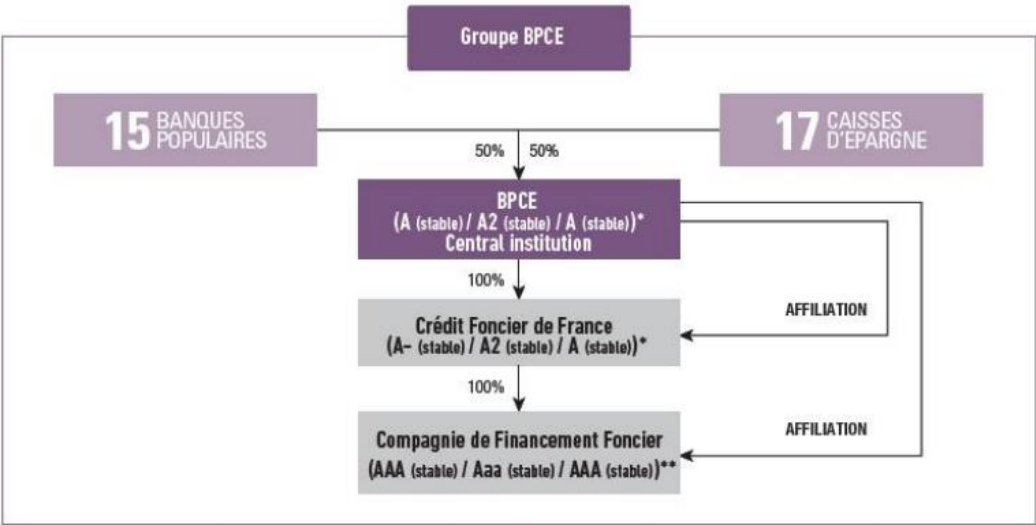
Groupe BPCE

15 BANQUES POPULAIRES

17 CAISSES D'EPARGNE

50% 50%

BPCE
(A (stable) / A2 (stable) / A (stable))*
Central institution

100%

AFFILIATION

Crédit Foncier de France
(A- (stable) / A2 (stable) / A (stable))*

100%

AFFILIATION

Compagnie de Financement Foncier
(AAA (stable) / Aaa (stable) / AAA (stable))**